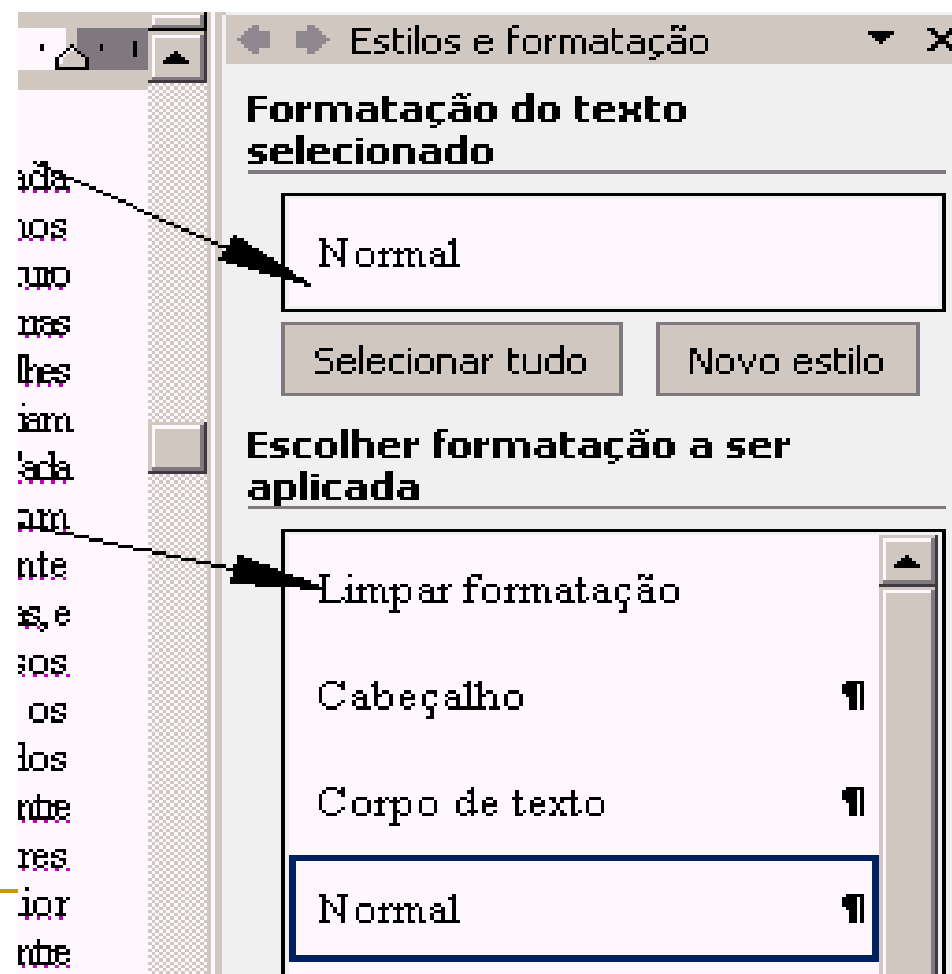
Estilos e formatação

Formatação do texto selecionado

Normal

Selecionar tudo

Novo estilo

Escolher formatação a ser aplicada

Limpar formatação

Cabeçalho ¶

Corpo de texto ¶

Normal ¶

ada
nos
uro
ras
lhes
iam
Cada
am
nte
as, e
sos
os
los
nbe
res
ior
nbe